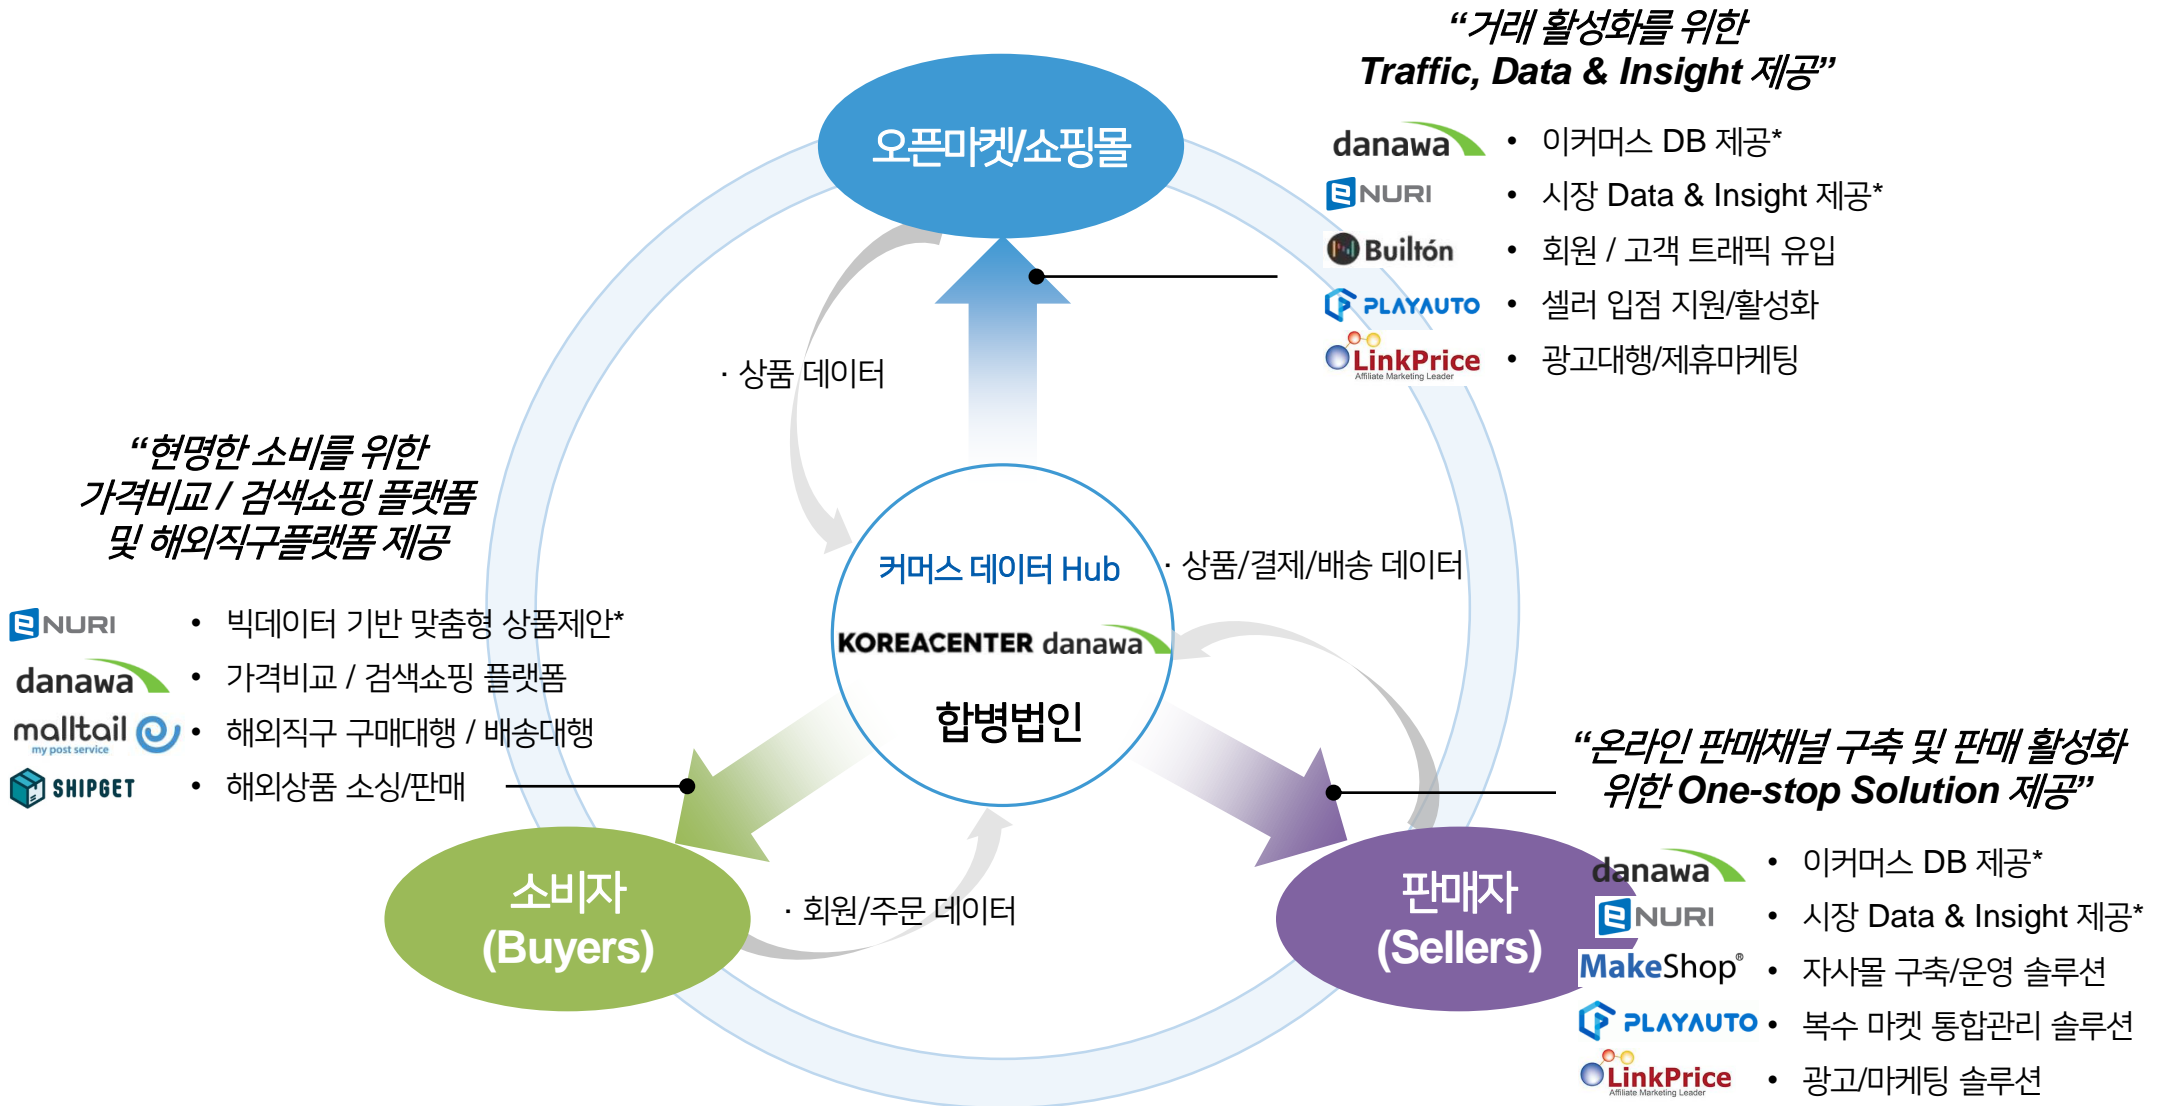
“거래 활성화를 위한
Traffic, Data & Insight 제공”

오픈마켓/쇼핑몰

danawa • 이커머스 DB 제공*
ENURI • 시장 Data & Insight 제공*
Builtón • 회원 / 고객 트래픽 유입
PLAYAUTO • 셀러 입점 지원/활성화
LinkPrice Affiliate Marketing Leader • 광고대행/제휴마케팅

· 상품 데이터

“현명한 소비를 위한
가격비교 / 검색쇼핑 플랫폼
및 해외직구플랫폼 제공”

커머스 데이터 Hub
KOREACENTER danawa
합병법인

· 상품/결제/배송 데이터

ENURI • 빅데이터 기반 맞춤형 상품제안*
danawa • 가격비교 / 검색쇼핑 플랫폼
malltail my post service • 해외직구 구매대행 / 배송대행
SHIPGET • 해외상품 소싱/판매

“온라인 판매채널 구축 및 판매 활성화
위한 One-stop Solution 제공”

소비자
(Buyers)

· 회원/주문 데이터

판매자
(Sellers)

danawa • 이커머스 DB 제공*
ENURI • 시장 Data & Insight 제공*
MakeShop • 자사몰 구축/운영 솔루션
PLAYAUTO • 복수 마켓 통합관리 솔루션
LinkPrice Affiliate Marketing Leader • 광고/마케팅 솔루션